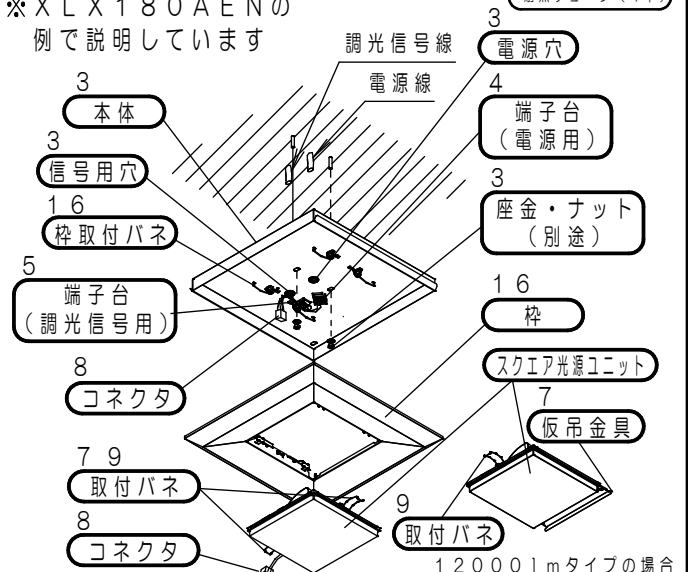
※XLX180AENの
例で説明しています

調光信号線
電源線

3
電源穴

4
端子台
(電源用)

3
本体

3
信号用穴

16
枠取付バネ

3
座金・ナット
(別途)

5
端子台
(調光信号用)

16
枠

8
コネクタ

スクエア光源ユニット

7
仮吊金具

79
取付バネ

9
取付バネ

8
コネクタ

12000lmタイプの場合